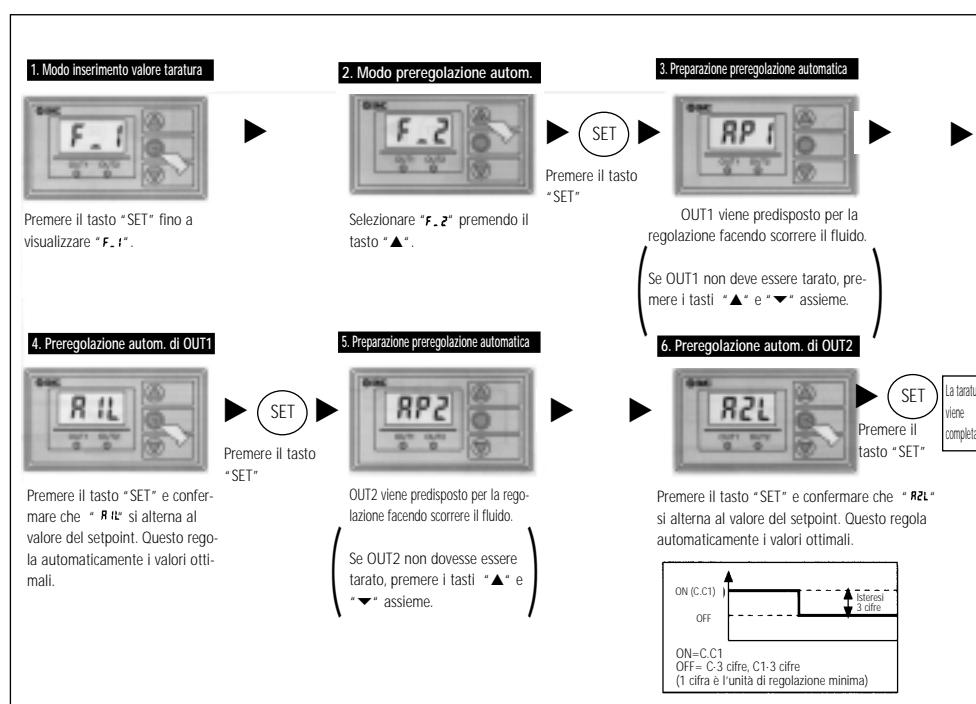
1. Modo inserimento valore taratura

F_1

Premere il tasto "SET" fino a visualizzare "F_1".

2. Modo preregolazione autom.

F_2

Selezionare "F_2" premendo il tasto "▲".

SET

Premere il tasto "SET"

3. Preparazione preregolazione automatica

AP1

OUT1 viene predisposto per la regolazione facendo scorrere il fluido.

Se OUT1 non deve essere tarato, premere i tasti "▲" e "▼" assieme.

4. Preregolazione autom. di OUT1

A1L

SET

Premere il tasto "SET"

Premere il tasto "SET" e confermare che "A1L" si alterna al valore del setpoint. Questo regola automaticamente i valori ottimali.

5. Preparazione preregolazione automatica

AP2

OUT2 viene predisposto per la regolazione facendo scorrere il fluido.

Se OUT2 non dovesse essere tarato, premere i tasti "▲" e "▼" assieme.

6. Preregolazione autom. di OUT2

A2L

SET

Premere il tasto "SET"

La taratu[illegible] viene completa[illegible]

Premere il tasto "SET" e confermare che "A2L" si alterna al valore del setpoint. Questo regola automaticamente i valori ottimali.

ON (C.C1)

OFF

Isteresi 3 cifre

ON=C.C1
OFF= C-3 cifre, C1-3 cifre
(1 cifra è l'unità di regolazione minima)